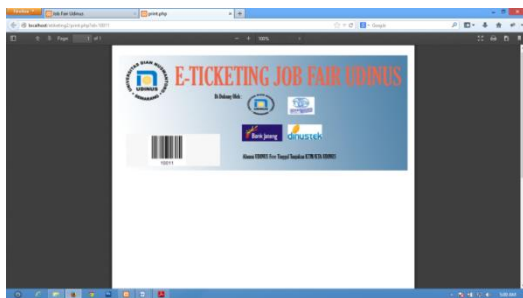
Firefox | Job Fair Udinus | print.php | +

localhost/tiketing/print.php?id=10011

Page 1 of 1

100%

UNIVERSITAS DIAN NUSWANTORO SEMARANG UDINUS

E-TICKETING JOB FAIR UDINUS

Di Dukung Oleh :

Bank Jateng dinustek

10011

Alamat UDINUS Free Tanggal Tanpakan KTM/KTA UDINUS

5:00 AM